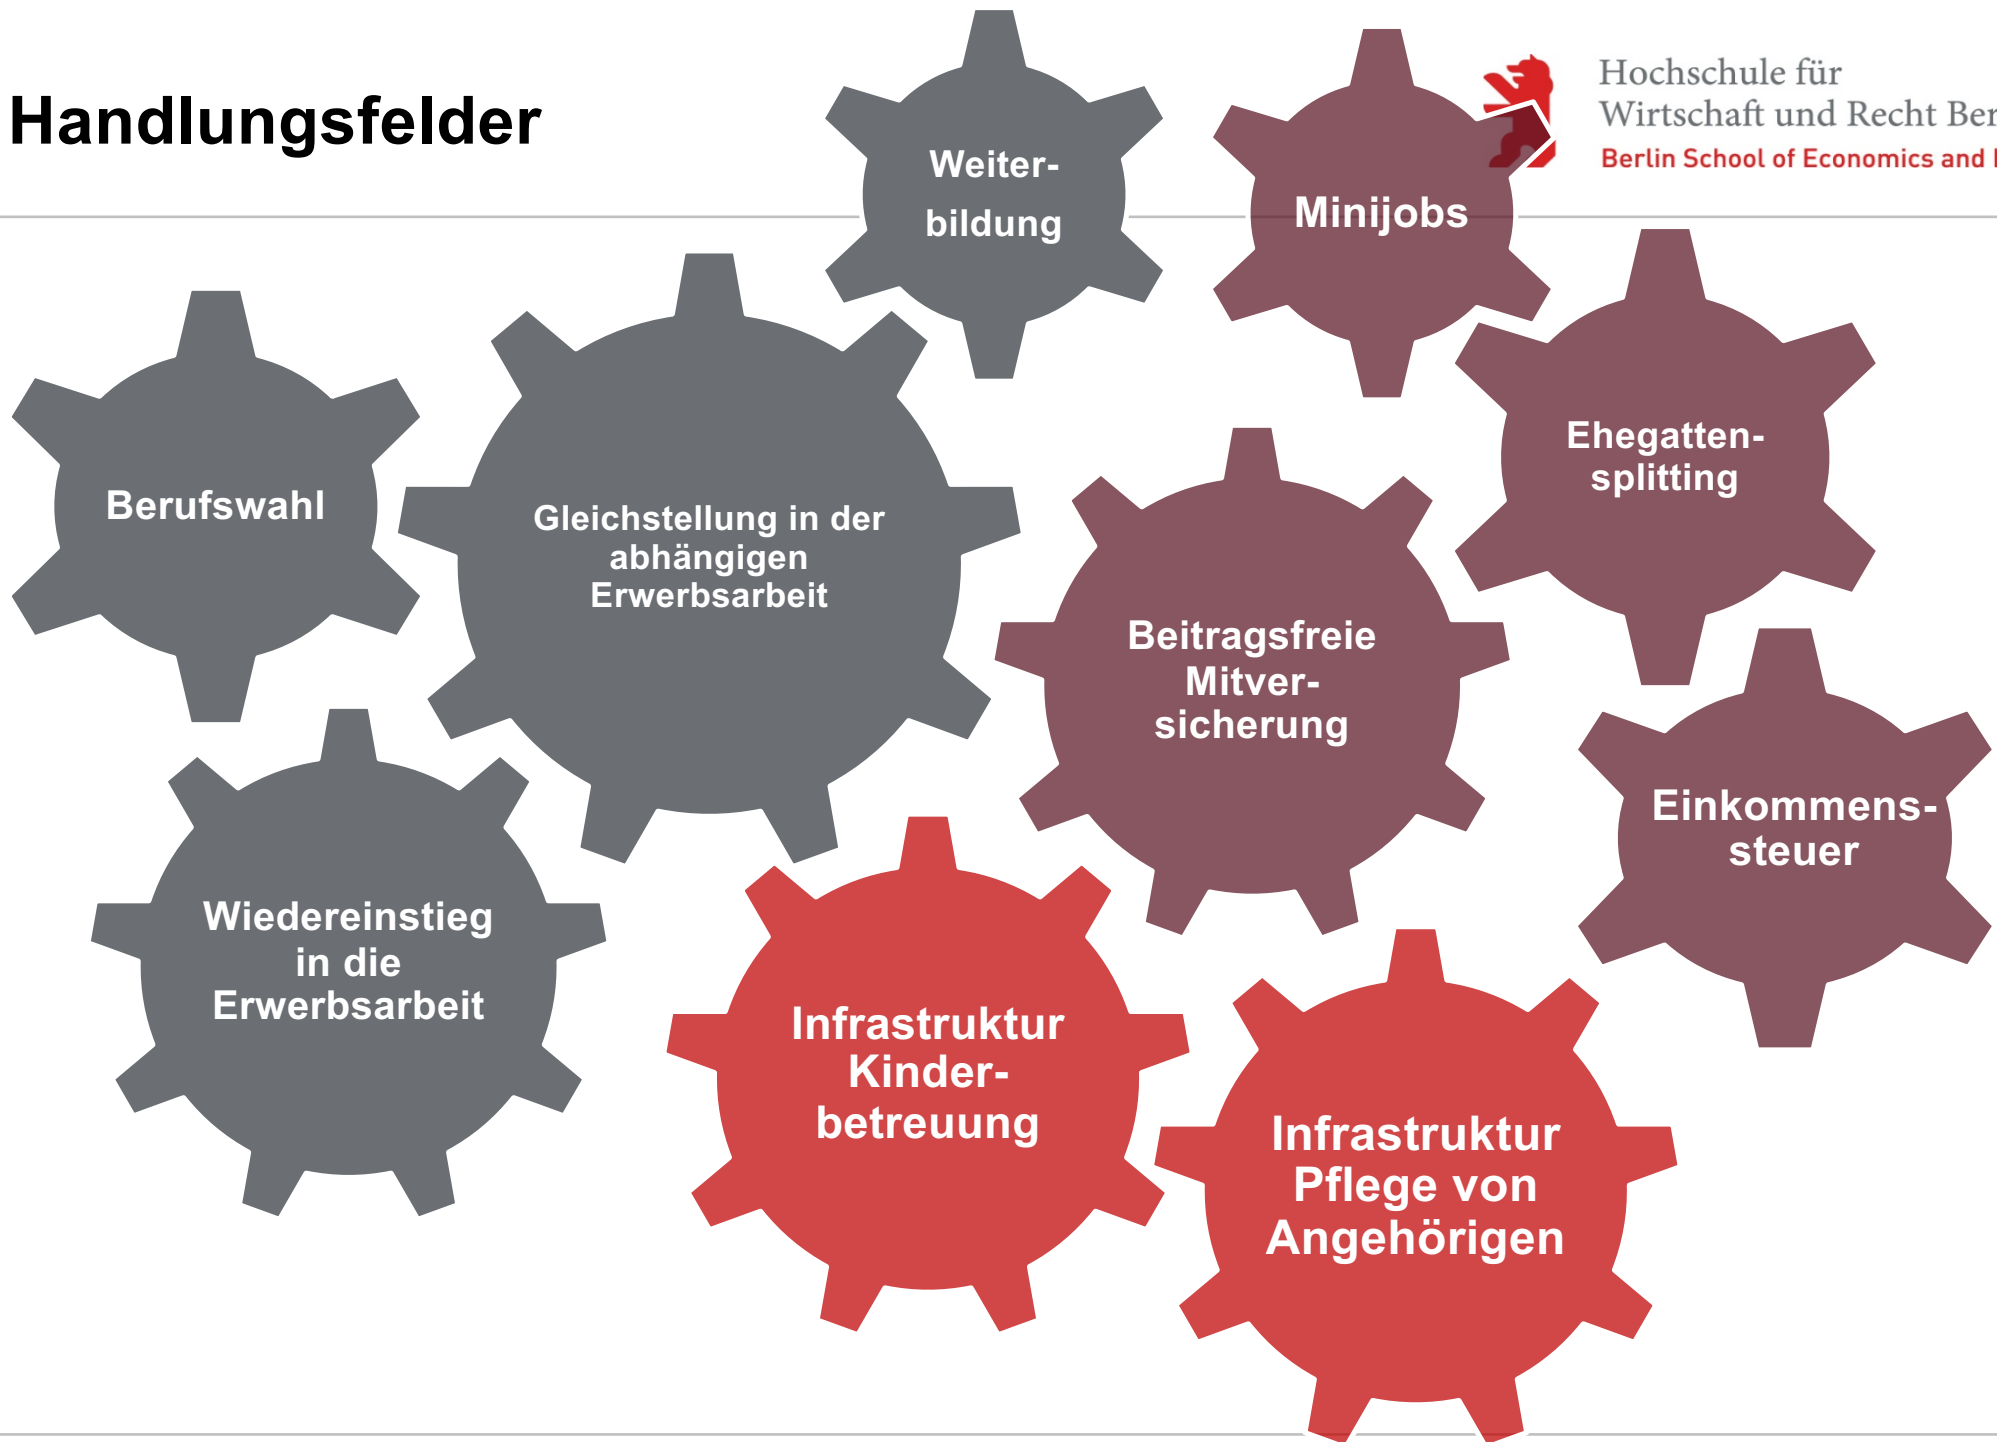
Handlungsfelder

Hochschule für Wirtschaft und Recht Ber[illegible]
Berlin School of Economics and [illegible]

Weiterbildung

Minijobs

Berufswahl

Gleichstellung in der abhängigen Erwerbsarbeit

Ehegattensplitting

Beitragsfreie Mitversicherung

Einkommenssteuer

Wiedereinstieg in die Erwerbsarbeit

Infrastruktur Kinderbetreuung

Infrastruktur Pflege von Angehörigen